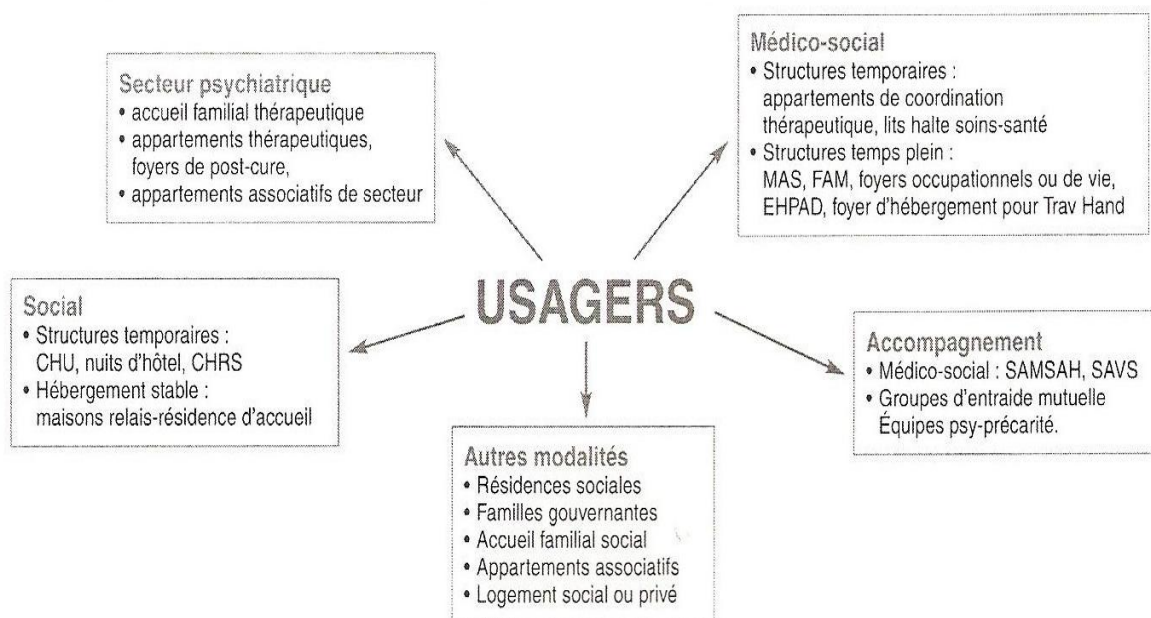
Secteur psychiatrique
• accueil familial thérapeutique
• appartements thérapeutiques, foyers de post-cure,
• appartements associatifs de secteur

Médico-social
• Structures temporaires : appartements de coordination thérapeutique, lits halte soins-santé
• Structures temps plein : MAS, FAM, foyers occupationnels ou de vie, EHPAD, foyer d'hébergement pour Trav Hand

USAGERS

Social
• Structures temporaires : CHU, nuits d'hôtel, CHRS
• Hébergement stable : maisons relais-résidence d'accueil

Accompagnement
• Médico-social : SAMSAH, SAVS
• Groupes d'entraide mutuelle Équipes psy-précarité.

Autres modalités
• Résidences sociales
• Familles gouvernantes
• Accueil familial social
• Appartements associatifs
• Logement social ou privé